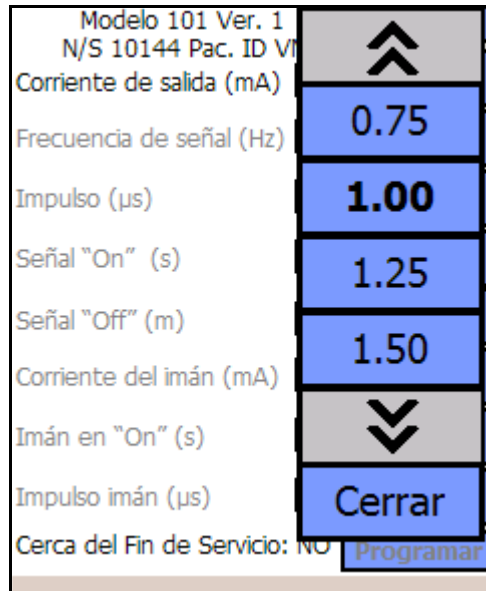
Modelo 101 Ver. 1
N/S 10144 Pac. ID V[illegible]
Corriente de salida (mA)
Frecuencia de señal (Hz)
Impulso (µs)
Señal "On" (s)
Señal "Off" (m)
Corriente del imán (mA)
Imán en "On" (s)
Impulso imán (µs)
Cerca del Fin de Servicio: NO

0.75
1.00
1.25
1.50
Cerrar
Programar